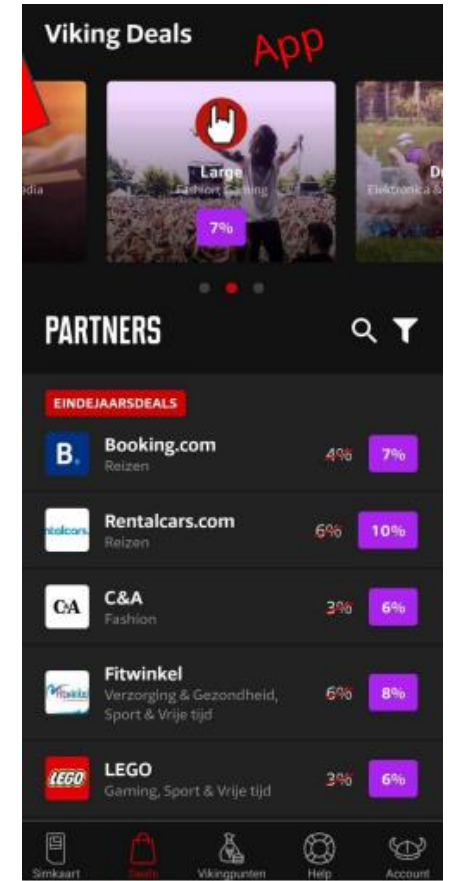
Viking Deals

App

dia

Large
Fashion, Gaming

7%

D
Elektronica &

PARTNERS

EINDEJAARSDEALS

B.
Booking.com
Reizen
4%
7%

rentalcars
Rentalcars.com
Reizen
6%
10%

C&A
C&A
Fashion
3%
6%

fitwinkel
Fitwinkel
Verzorging & Gezondheid, Sport & Vrije tijd
6%
8%

LEGO
LEGO
Gaming, Sport & Vrije tijd
3%
6%

Simkaart
Deals
Vikingpunten
Help
Account